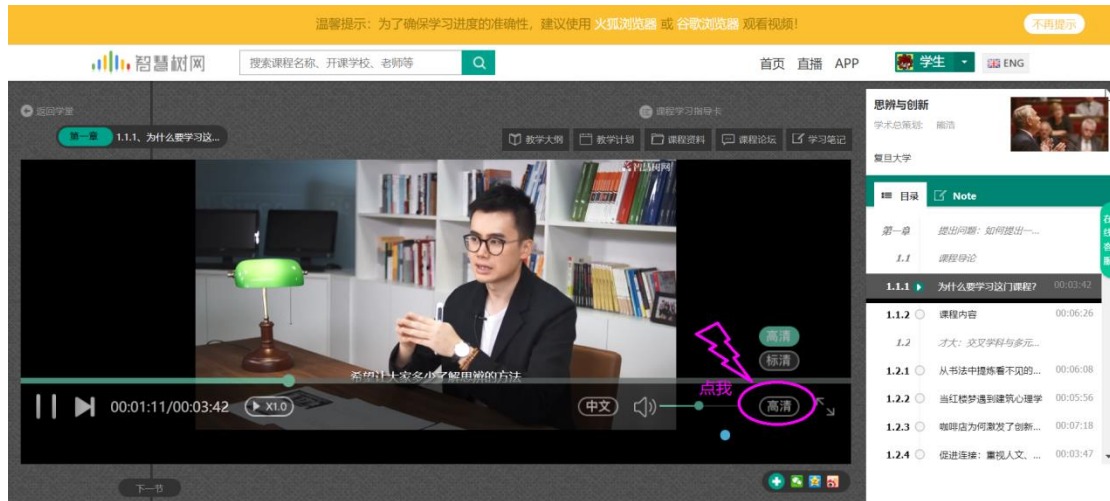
温馨提示：为了确保学习进度的准确性，建议使用 火狐浏览器 或 谷歌浏览器 观看视频！

不再提示

智慧树网

搜索课程名称、开课学校、老师等

首页 直播 APP

学生

ENG

返回学堂

课程学习指导卡

第一章 1.1.1、为什么要学习这...

教学大纲 教学计划 课程资料 课程论坛 学习笔记

智慧树网

希望让大家多少了解思辨的方法

高清

标清

点我

00:01:11/00:03:42

X1.0

中文

高清

下一节

思辨与创新

学术总策划：熊浩

复旦大学

目录 Note

第一章 提出问题：如何提出一...

1.1 课程导论

1.1.1 为什么要学习这门课程? 00:03:42

1.1.2 课程内容 00:06:26

1.2 才女：交叉学科与多元...

1.2.1 从书法中提炼看不见的... 00:06:08

1.2.2 当红楼梦遇到建筑心理学 00:05:56

1.2.3 咖啡店为何激发了创新... 00:07:18

1.2.4 促进连接：重视人文、... 00:03:47